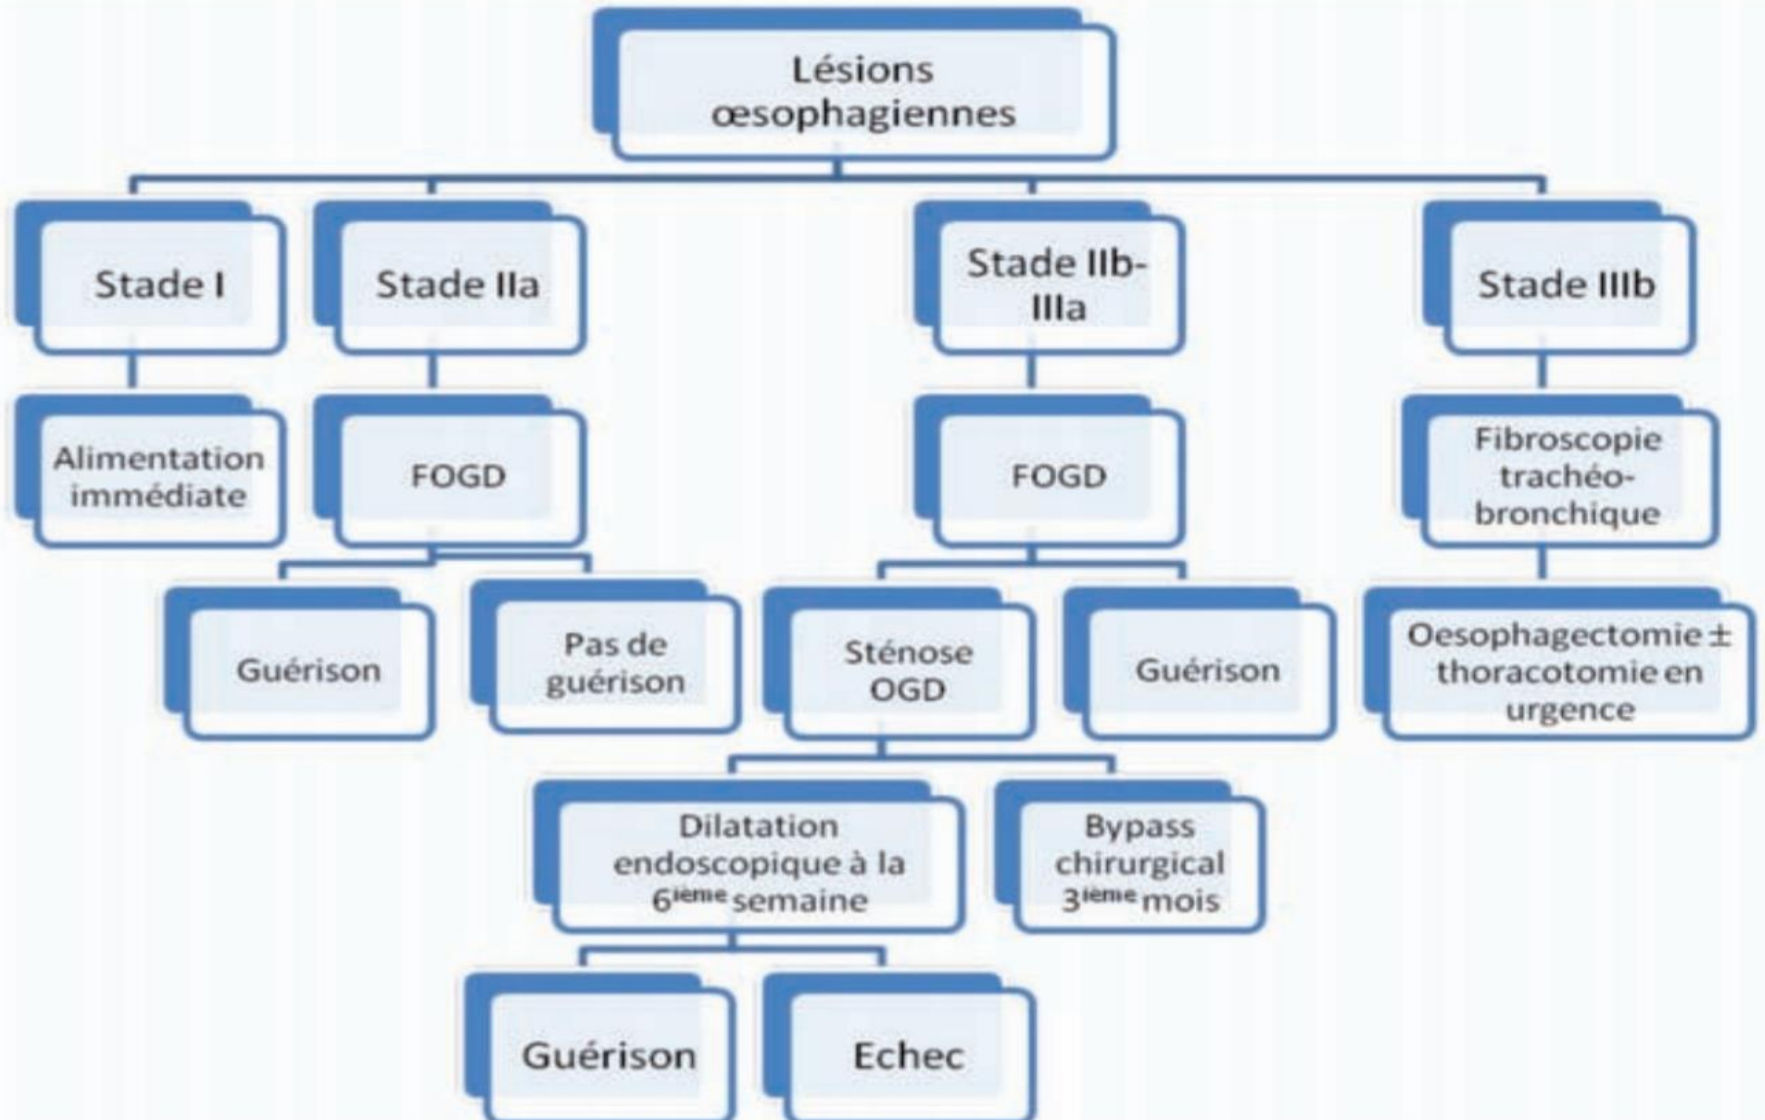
Lésions œsophagiennes

Stade I

Stade IIa

Stade IIb-IIIa

Stade IIIb

Alimentation immédiate

FOGD

FOGD

Fibroscopie trachéo-bronchique

Guérison

Pas de guérison

Sténose OGD

Guérison

Oesophagectomie ± thoracotomie en urgence

Dilatation endoscopique à la 6$^{ième}$ semaine

Bypass chirurgical 3$^{ième}$ mois

Guérison

Echec